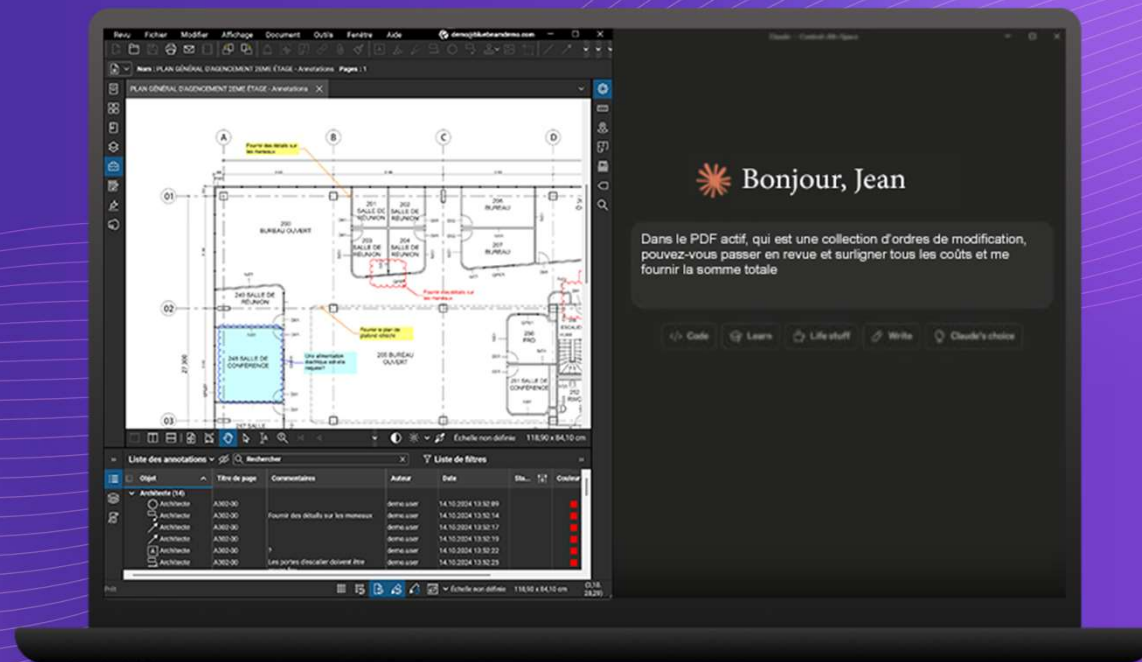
Revu Fichier Modifier Affichage Document Outils Fenêtre Aide

Nom : PLAN GÉNÉRAL D'AGENCEMENT 2EME ÉTAGE - Annotations Pages : 1

PLAN GÉNÉRAL D'AGENCEMENT 2EME ÉTAGE - Annotations

A B C D

01 02 03

Fournir des détails sur les meneaux

200 BUREAU OUVERT

201 SALLE DE RÉUNION

202 SALLE DE RÉUNION

203 SALLE DE RÉUNION

204 SALLE DE RÉUNION

206 BUREAU

207 BUREAU

245 SALLE DE RÉUNION

Fournir le plan de plafond réfléchi

248 SALLE DE CONFÉRENCE

Une alimentation électrique est-elle requise?

205 BUREAU OUVERT

Échelle non définie 118,90 x 84,10 cm

Liste des annotations Rechercher Liste de filtres

| Objet | Titre de page | Commentaires | Auteur | Date | Sta... | Couleur |
|---|---|---|---|---|---|---|
| Architecte (14) | | | | | | |
| Architecte | A302-00 | | demo.user | 14.10.2024 13:52:09 | | |
| Architecte | A302-00 | Fournir des détails sur les meneaux | demo.user | 14.10.2024 13:52:14 | | |
| Architecte | A302-00 | | demo.user | 14.10.2024 13:52:17 | | |
| Architecte | A302-00 | | demo.user | 14.10.2024 13:52:19 | | |
| Architecte | A302-00 | ? | demo.user | 14.10.2024 13:52:22 | | |
| Architecte | A302-00 | Les portes d'escalier doivent être | demo.user | 14.10.2024 13:52:23 | | |

Prêt Échelle non définie 118,90 x 84,10 cm

Bonjour, Jean

Dans le PDF actif, qui est une collection d'ordres de modification, pouvez-vous passer en revue et surligner tous les coûts et me fournir la somme totale

Code Learn Life stuff Write Claude's choice